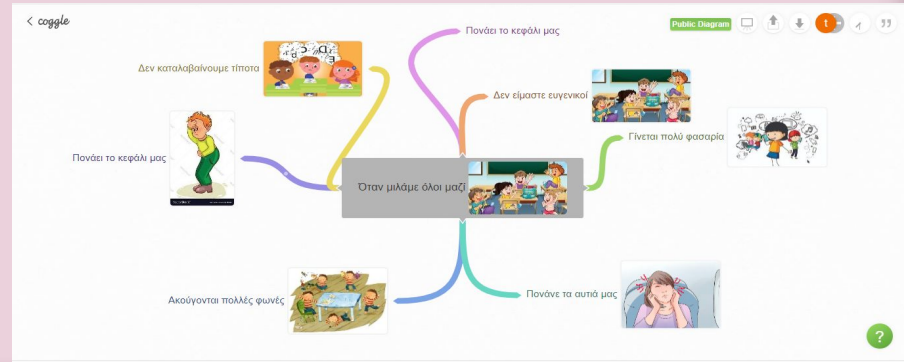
< coggle

Public Diagram

t

Όταν μιλάμε όλοι μαζί

Πονάει το κεφάλι μας

Δεν είμαστε ευγενικοί

Γίνεται πολύ φασαρία

Πονάνε τα αυτιά μας

Ακούγονται πολλές φωνές

Πονάει το κεφάλι μας

Δεν καταλαβαίνουμε τίποτα

?